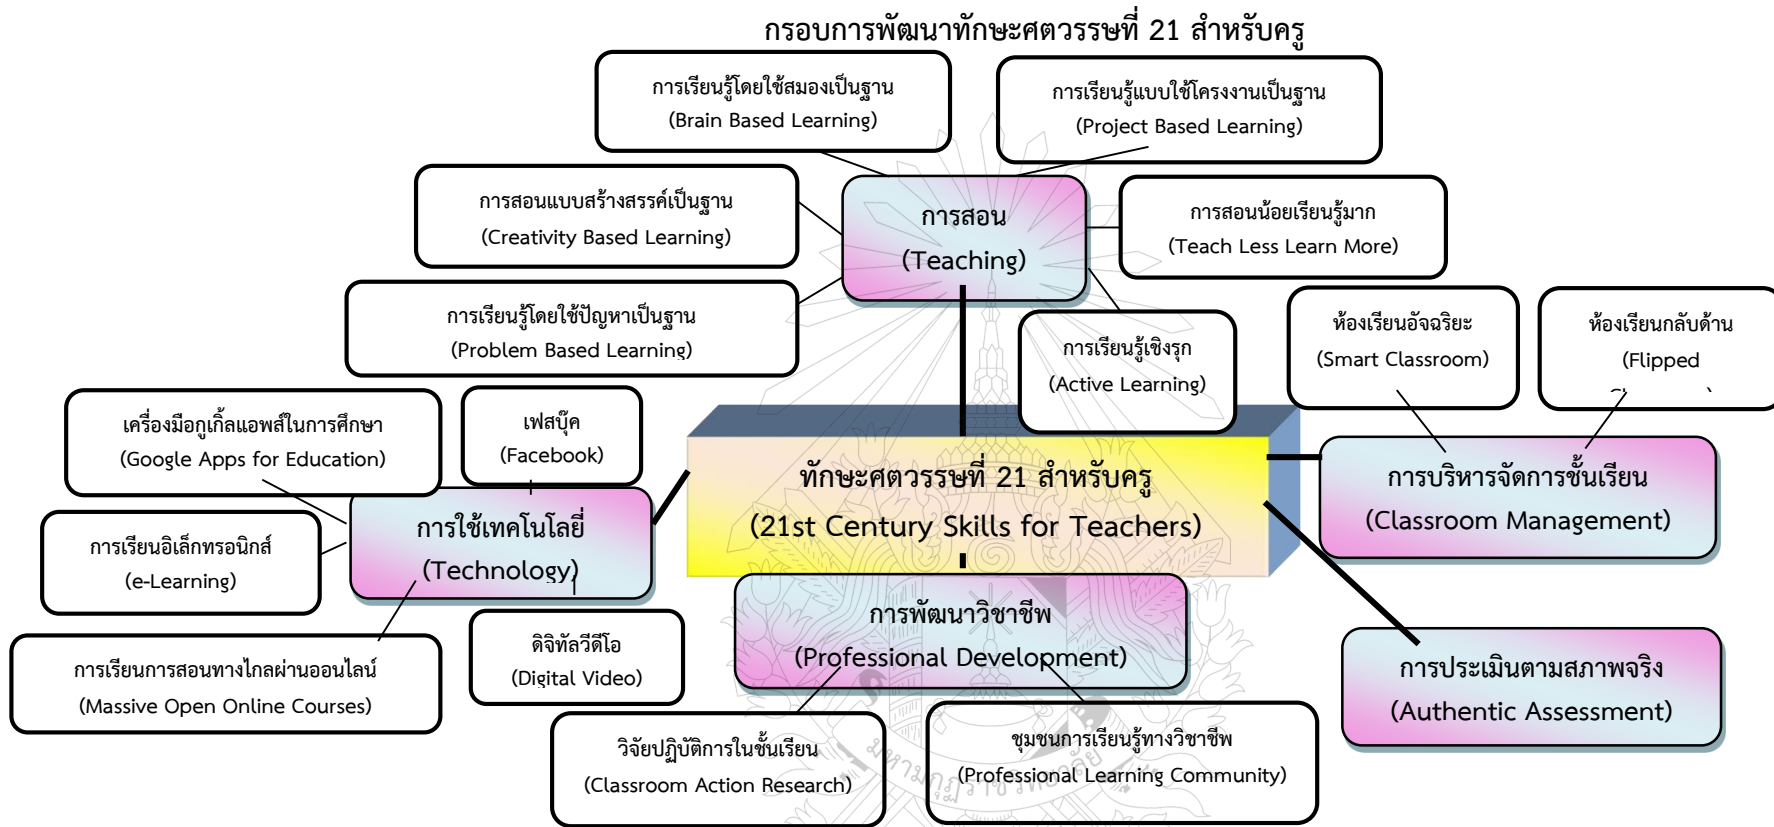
กรอบการพัฒนาทักษะศตวรรษที่ 21 สำหรับครู

การเรียนรู้โดยใช้สมองเป็นฐาน
(Brain Based Learning)

การเรียนรู้แบบใช้โครงงานเป็นฐาน
(Project Based Learning)

การสอนแบบสร้างสรรค์เป็นฐาน
(Creativity Based Learning)

การสอน
(Teaching)

การสอนน้อยเรียนรู้มาก
(Teach Less Learn More)

การเรียนรู้โดยใช้ปัญหาเป็นฐาน
(Problem Based Learning)

การเรียนรู้เชิงรุก
(Active Learning)

ห้องเรียนอัจฉริยะ
(Smart Classroom)

ห้องเรียนกลับด้าน
(Flipped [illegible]

เครื่องมือกูเกิ้ลแอพส์ในการศึกษา
(Google Apps for Education)

เฟสบุ๊ค
(Facebook)

ทักษะศตวรรษที่ 21 สำหรับครู
(21st Century Skills for Teachers)

การบริหารจัดการชั้นเรียน
(Classroom Management)

การเรียนอิเล็กทรอนิกส์
(e-Learning)

การใช้เทคโนโลยี
(Technology)

การพัฒนาวิชาชีพ
(Professional Development)

ดิจิทัลวีดีโอ
(Digital Video)

การเรียนการสอนทางไกลผ่านออนไลน์
(Massive Open Online Courses)

การประเมินตามสภาพจริง
(Authentic Assessment)

วิจัยปฏิบัติการในชั้นเรียน
(Classroom Action Research)

ชุมชนการเรียนรู้ทางวิชาชีพ
(Professional Learning Community)